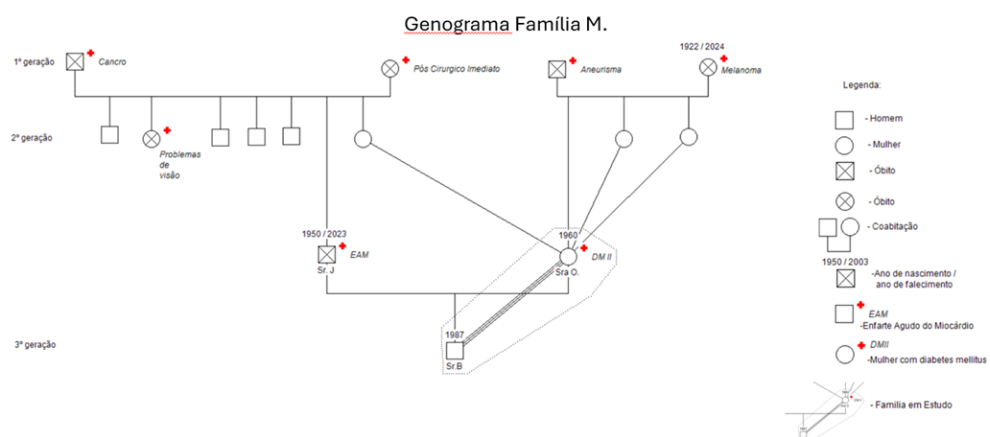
Genograma Família M.

1ª geração
Cancro
Pós Cirurgico Imediato
Aneurisma
1922 / 2024
Melanoma

2ª geração
Problemas de visão

1950 / 2023
EAM
Sr. J
1960
DM II
Sra O.

3ª geração
1987
Sr.B

Legenda:
- Homem
- Mulher
- Óbito
- Óbito
- Coabitação
1950 / 2003
-Ano de nascimento / ano de falecimento
EAM
-Enfarte Agudo do Miocárdio
DMII
-Mulher com diabetes mellitus
- Familia em Estudo